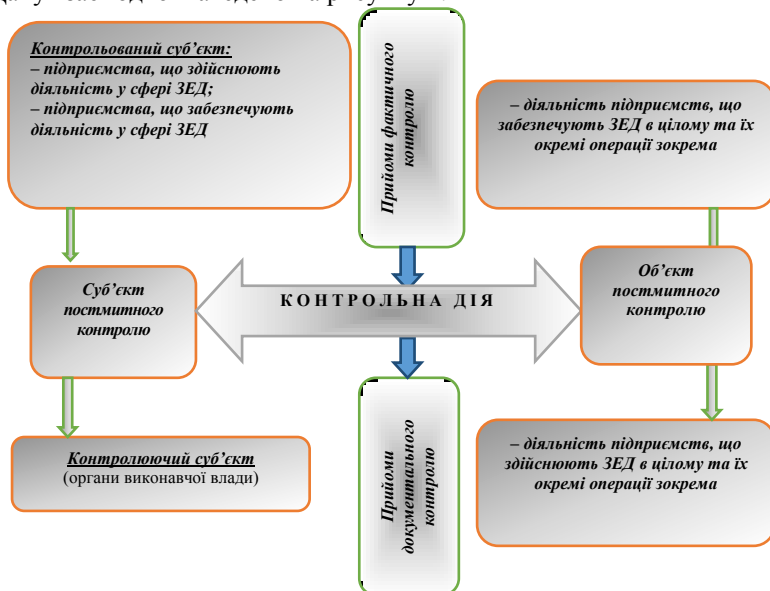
Контрольований суб'єкт:
– підприємства, що здійснюють діяльність у сфері ЗЕД;
– підприємства, що забезпечують діяльність у сфері ЗЕД

Прийоми фактичного контролю

– діяльність підприємств, що забезпечують ЗЕД в цілому та їх окремі операції зокрема

Суб'єкт постмитного контролю

КОНТРОЛЬНА ДІЯ

Об'єкт постмитного контролю

Контролюючий суб'єкт
(органи виконавчої влади)

Прийоми документального контролю

– діяльність підприємств, що здійснюють ЗЕД в цілому та їх окремі операції зокрема